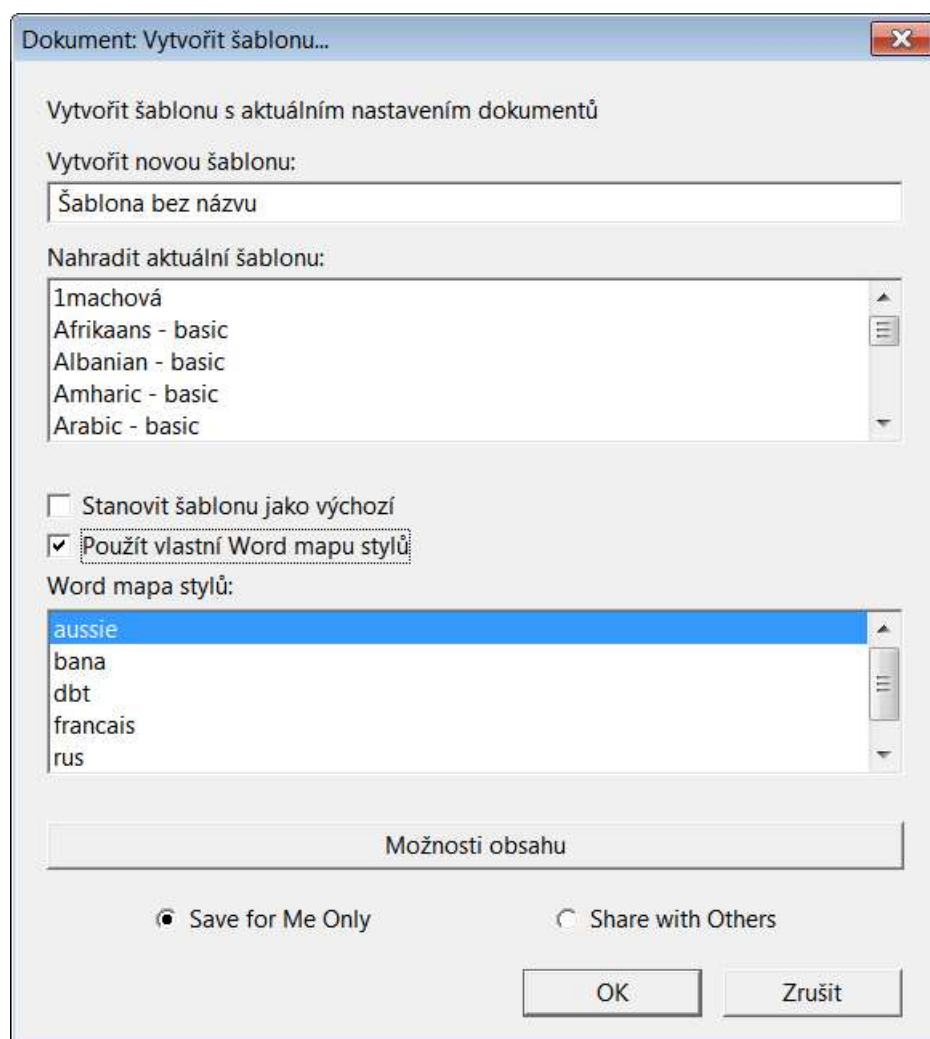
Dokument: Vytvořit šablonu...

Vytvořit šablonu s aktuálním nastavením dokumentů

Vytvořit novou šablonu:

Šablona bez názvu

Nahradit aktuální šablonu:

1machová
Afrikaans - basic
Albanian - basic
Amharic - basic
Arabic - basic

Stanovit šablonu jako výchozí

Použít vlastní Word mapu stylů

Word mapa stylů:

aussie
bana
dbt
francais
rus

Možnosti obsahu

Save for Me Only

Share with Others

OK

Zrušit